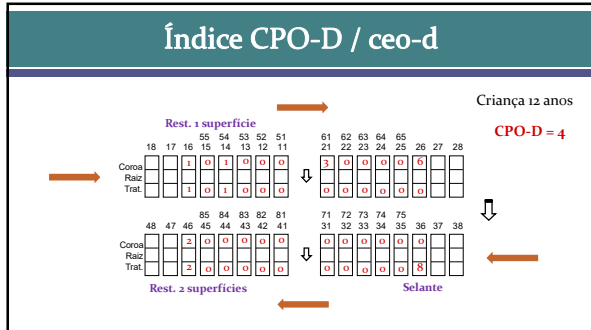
Índice CPO-D / ceo-d

Criança 12 anos

CPO-D = 4

Rest. 1 superfície

55 54 53 52 51 61 62 63 64 65
18 17 16 15 14 13 12 11 21 22 23 24 25 26 27 28

Coroa
Raiz
Trat.

1 0 1 0 0 0 3 0 0 0 0 6
1 0 1 0 0 0 0 0 0 0 0 0

85 84 83 82 81 71 72 73 74 75
48 47 46 45 44 43 42 41 31 32 33 34 35 36 37 38

Coroa
Raiz
Trat.

2 0 0 0 0 0 0 0 0 0 0 0
2 0 0 0 0 0 0 0 0 0 0 8

Rest. 2 superfícies

Selante